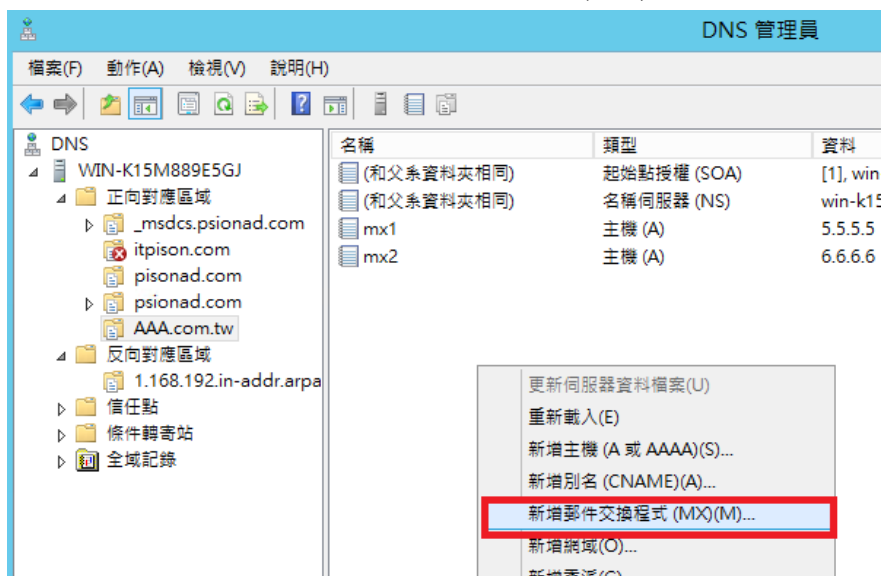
DNS 管理員

檔案(F) 動作(A) 檢視(V) 說明(H)

DNS
WIN-K15M889E5GJ
正向對應區域
_msdcs.psionad.com
itpison.com
pisonad.com
psionad.com
AAA.com.tw
反向對應區域
1.168.192.in-addr.arpa
信任點
條件轉寄站
全域記錄

| 名稱 | 類型 | 資料 |
|---|---|---|
| (和父系資料夾相同) | 起始點授權 (SOA) | [1], win |
| (和父系資料夾相同) | 名稱伺服器 (NS) | win-k15 |
| mx1 | 主機 (A) | 5.5.5.5 |
| mx2 | 主機 (A) | 6.6.6.6 |

更新伺服器資料檔案(U)
重新載入(E)
新增主機 (A 或 AAAA)(S)...
新增別名 (CNAME)(A)...
新增郵件交換程式 (MX)(M)...
新增網域(O)...
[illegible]